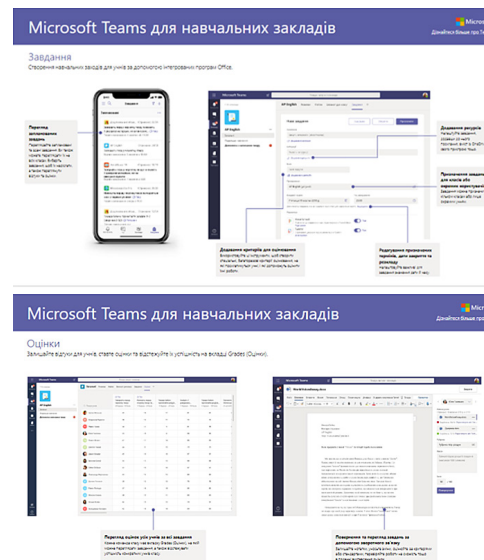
Microsoft Teams для навчальних закладів

Microsoft
Дізнайтеся більше про Teams

Завдання

Створення навчальних завдань для учнів за допомогою інтегрованих програм Office.

Перегляд запланованих завдань
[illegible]

Додавання ресурсів
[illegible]

Призначення завдання для учнів або окремих учнів
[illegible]

Додавання критеріїв для оцінювання
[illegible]

Редагування призначення, термінів, дати завершення та розкладу
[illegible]

Microsoft Teams для навчальних закладів

Microsoft
Дізнайтеся більше про Teams

Оцінки

Залишайте відгуки для учнів, ставте оцінки та відстежуйте їх успішність на вкладці Grades (Оцінки).

Перегляд оцінок усіх учнів за всі завдання
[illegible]

Повернення та перегляд завдань за допомогою зворотного зв'язку
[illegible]